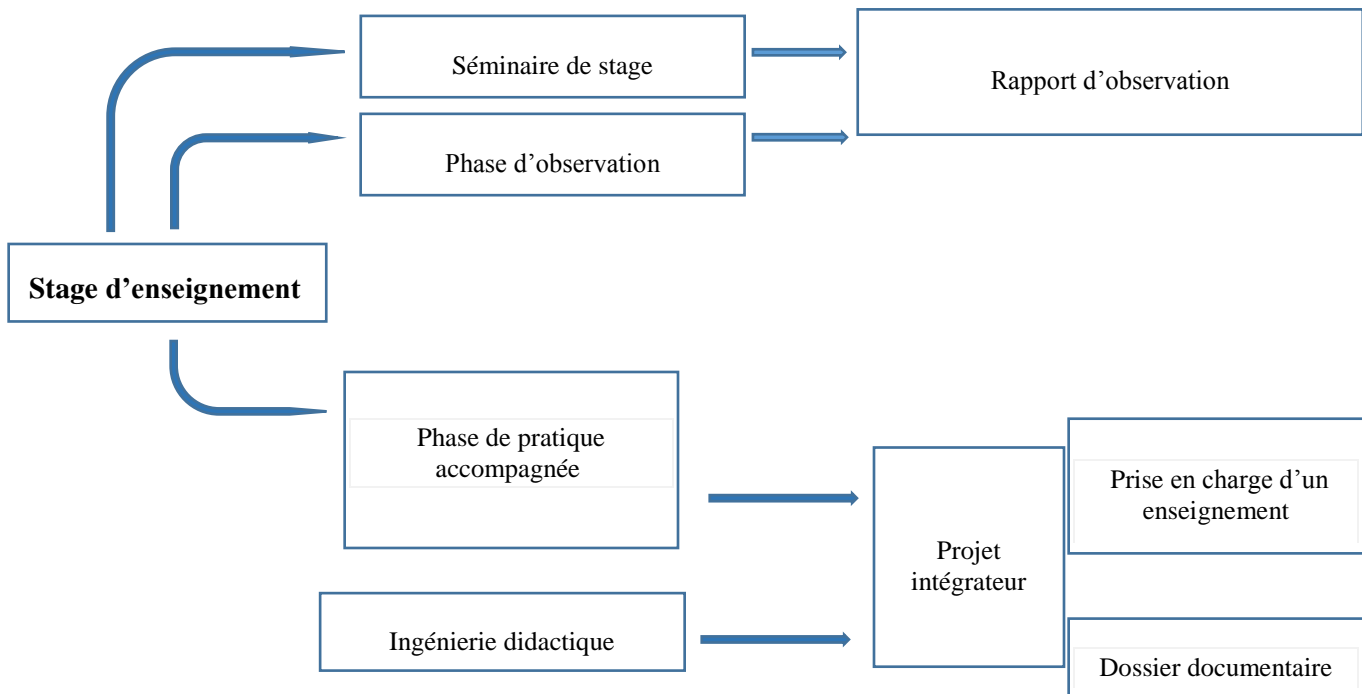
Séminaire de stage

Rapport d’observation

Phase d’observation

Stage d’enseignement

Phase de pratique accompagnée

Projet intégrateur

Prise en charge d’un enseignement

Ingénierie didactique

Dossier documentaire